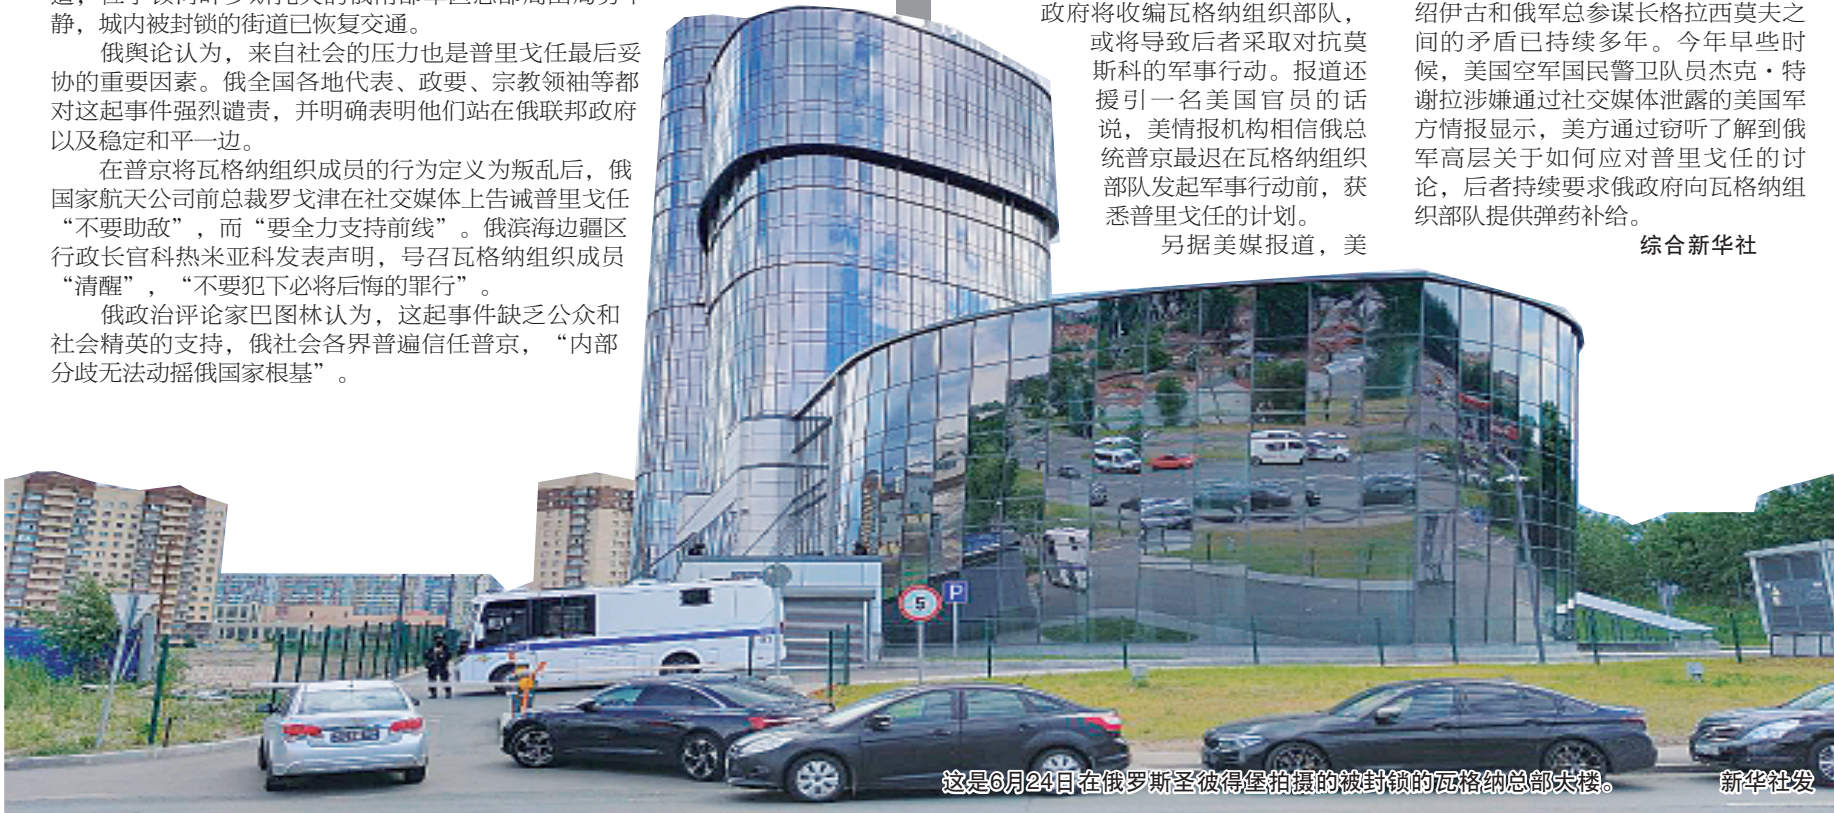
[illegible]静，城内被封锁的街道已恢复交通。

俄舆论认为，来自社会的压力也是普里戈任最后妥协的重要因素。俄全国各地代表、政要、宗教领袖等都对这起事件强烈谴责，并明确表明他们站在俄联邦政府以及稳定和平一边。

在普京将瓦格纳组织成员的行为定义为叛乱后，俄国家航天公司前总裁罗戈津在社交媒体上告诫普里戈任“不要助敌”，而“要全力支持前线”。俄滨海边疆区行政长官科热米亚科发表声明，号召瓦格纳组织成员“清醒”，“不要犯下必将后悔的罪行”。

俄政治评论家巴图林认为，这起事件缺乏公众和社会精英的支持，俄社会各界普遍信任普京，“内部分歧无法动摇俄国家根基”。

政府将收编瓦格纳组织部队，或将导致后者采取对抗莫斯科的军事行动。报道还援引一名美国官员的话说，美情报机构相信俄总统普京最迟在瓦格纳组织部队发起军事行动前，获悉普里戈任的计划。

另据美媒报道，美

绍伊古和俄军总参谋长格拉西莫夫之间的矛盾已持续多年。今年早些时候，美国空军国民警卫队员杰克·特谢拉涉嫌通过社交媒体泄露的美国军方情报显示，美方通过窃听了解到俄军高层关于如何应对普里戈任的讨论，后者持续要求俄政府向瓦格纳组织部队提供弹药补给。

综合新华社

5

P

这是6月24日在俄罗斯圣彼得堡拍摄的被封锁的瓦格纳总部大楼。 新华社发